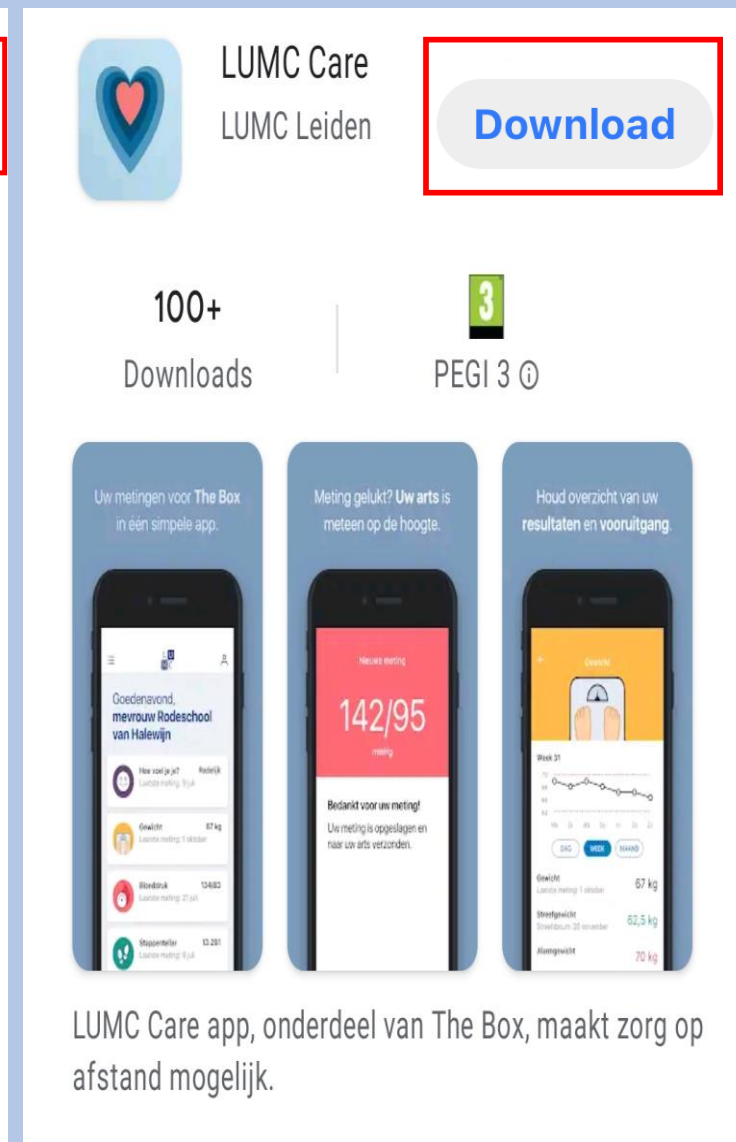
LUMC Care
LUMC Leiden

Download

100+
Downloads

3
PEGI 3 ⓘ

Uw metingen voor The Box in één simpele app.

Goedenavond, mevrouw Rodeschool van Halewijn

Hoe voel je je? Redelijk
Laatste meting: 9 juli

Gewicht 67 kg
Laatste meting: 1 oktober

Bloeddruk 134/83
Laatste meting: 21 juli

Stappenteller 13.281
Laatste meting: 9 juli

Meting gelukt? Uw arts is meteen op de hoogte.

Nieuwe meting

142/95

meting

Bedankt voor uw meting!

Uw meting is opgeslagen en naar uw arts verzonden.

Houd overzicht van uw resultaten en vooruitgang.

Gewicht

Week 31

DAG WEEK MAAND

Gewicht 67 kg
Laatste meting: 1 oktober

Streefgewicht 62,5 kg
Streefdatum: 30 november

Alarmgewicht 70 kg

LUMC Care app, onderdeel van The Box, maakt zorg op afstand mogelijk.